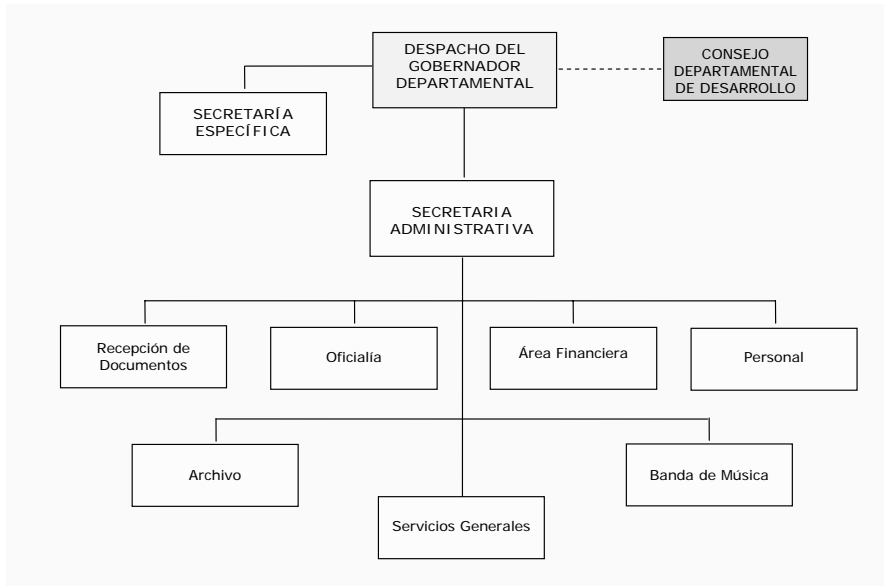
DESPACHO DEL GOBERNADOR DEPARTAMENTAL

CONSEJO DEPARTAMENTAL DE DESARROLLO

SECRETARÍA ESPECÍFICA

SECRETARIA ADMINISTRATIVA

Recepción de Documentos

Oficialía

Área Financiera

Personal

Archivo

Banda de Música

Servicios Generales